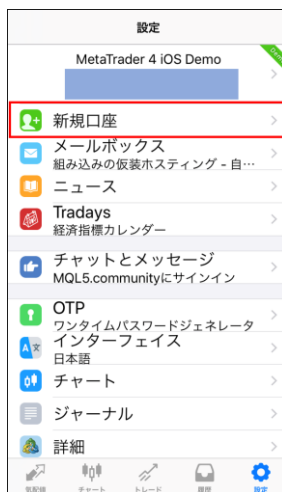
設定

MetaTrader 4 iOS Demo

Demo

新規口座

メールボックス
組み込みの仮装ホスティング - 自…

ニュース

Tradays
経済指標カレンダー

チャットとメッセージ
MQL5.communityにサインイン

OTP
ワンタイムパスワードジェネレータ

インターフェイス
日本語

チャート

ジャーナル

詳細

気配値 チャート トレード 履歴 設定